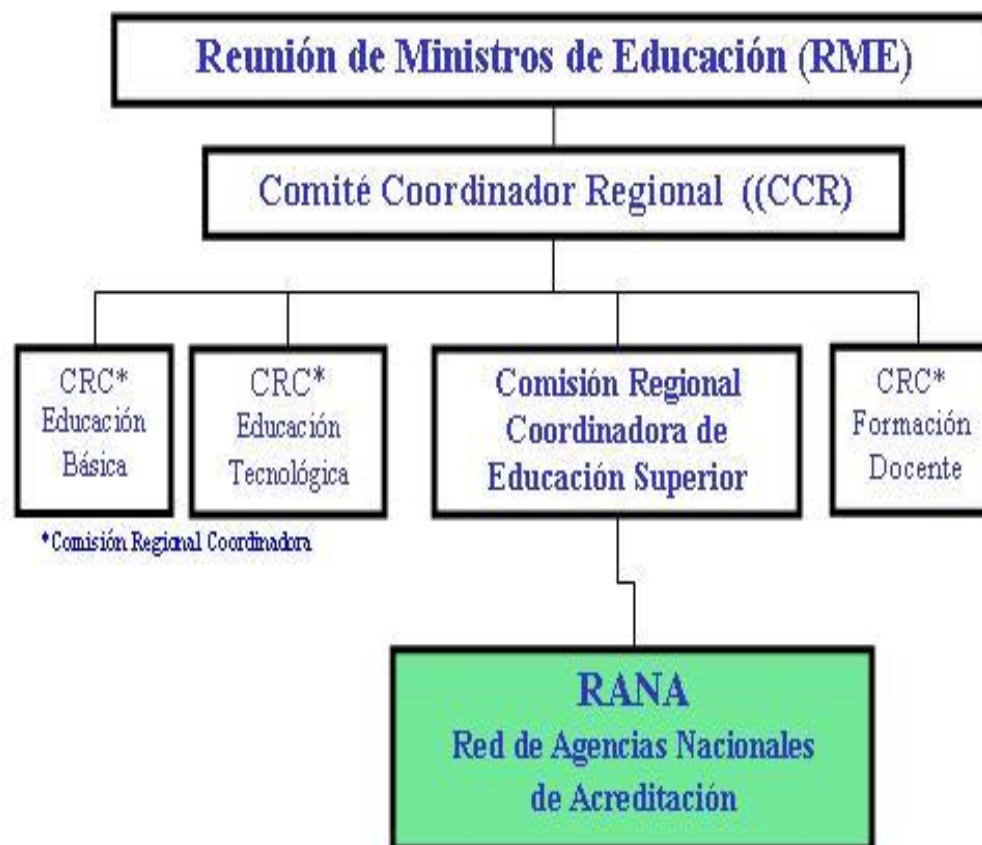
Reunión de Ministros de Educación (RME)

Comité Coordinador Regional ((CCR)

CRC* Educación Básica

CRC* Educación Tecnológica

Comisión Regional Coordinadora de Educación Superior

CRC* Formación Docente

*Comisión Regional Coordinadora

RANA
Red de Agencias Nacionales de Acreditación